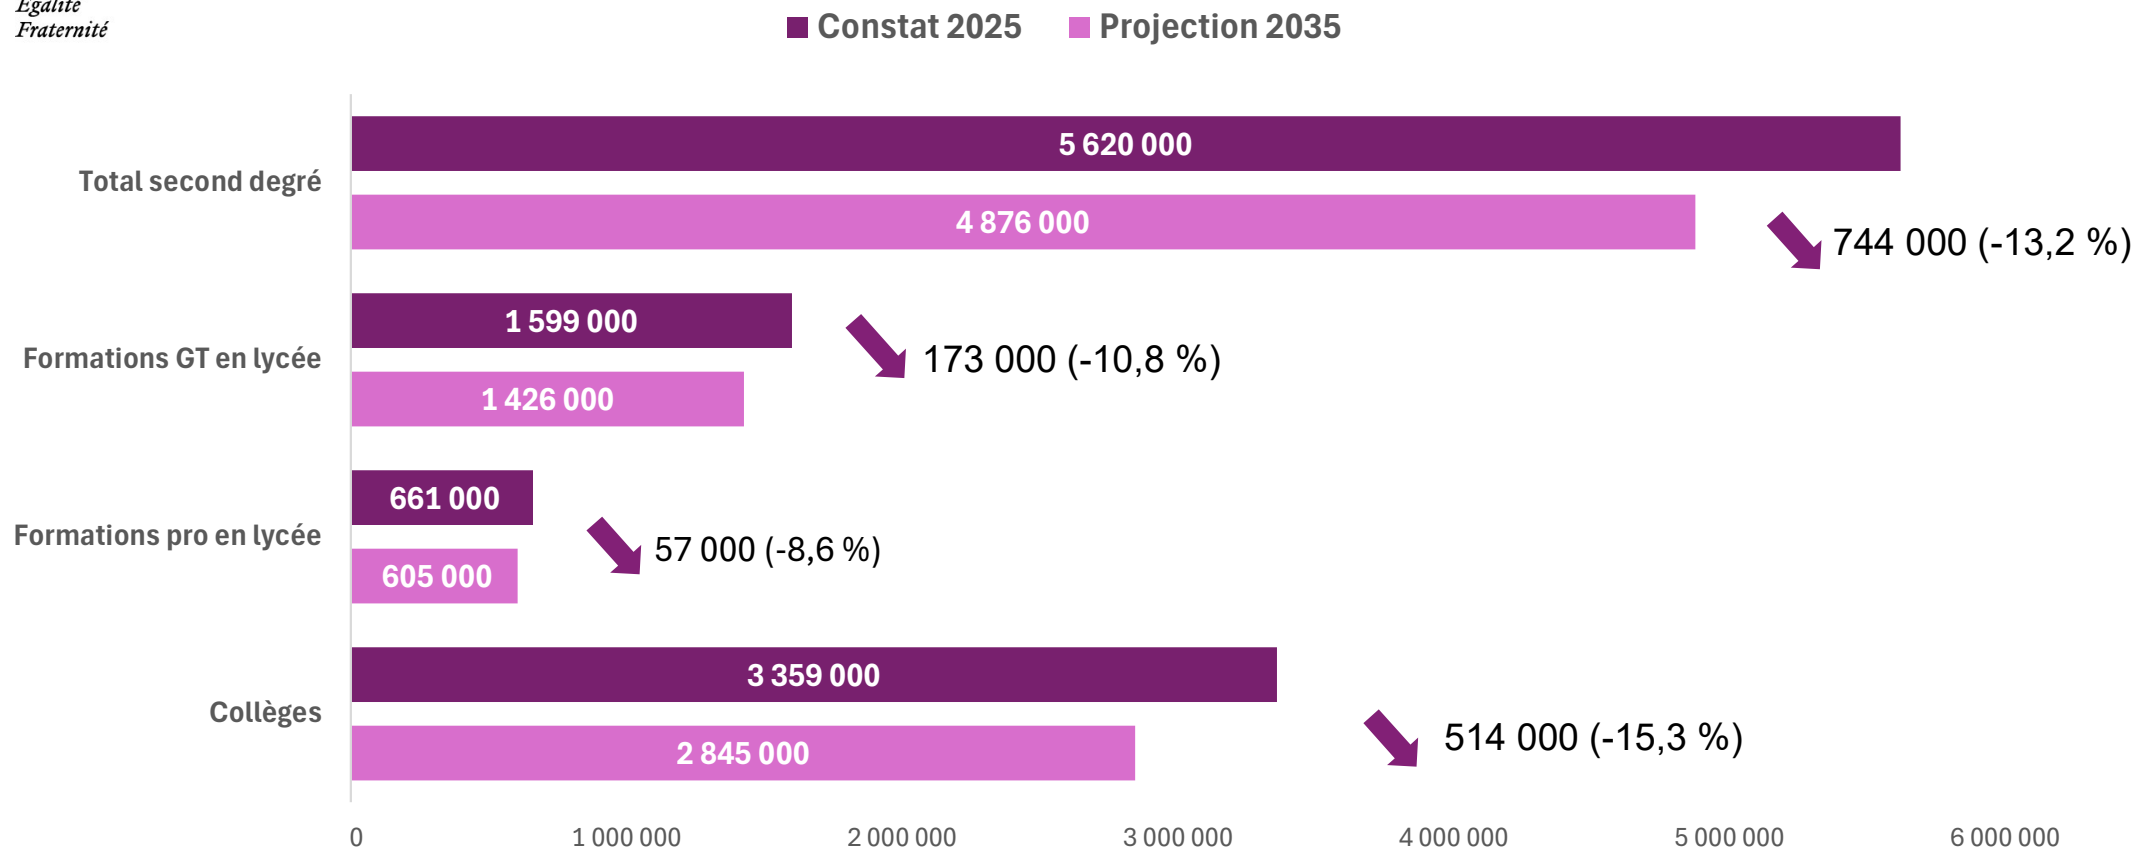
Égalité
Fraternité

Constat 2025 Projection 2035

Total second degré
5 620 000
4 876 000
744 000 (-13,2 %)

Formations GT en lycée
1 599 000
1 426 000
173 000 (-10,8 %)

Formations pro en lycée
661 000
605 000
57 000 (-8,6 %)

Collèges
3 359 000
2 845 000
514 000 (-15,3 %)

0 1 000 000 2 000 000 3 000 000 4 000 000 5 000 000 6 000 000